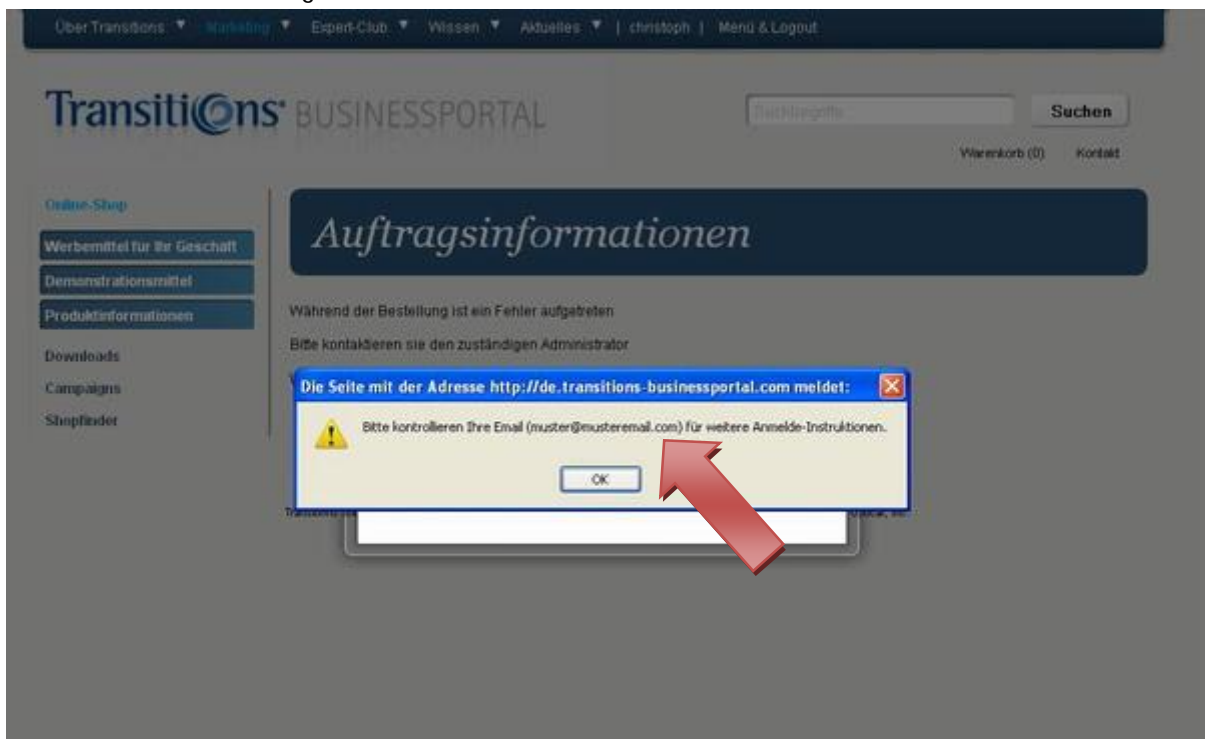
Über Transitions ▼ Marketing ▼ Expert-Club ▼ Wissen ▼ Aktuelles ▼ | christoph | Menü & Logout

Transitions BUSINESSPORTAL

Suchbegriffe

Suchen

Warenkorb (0) Kontakt

Online-Shop

Werbemittel für Ihr Geschäft

Demonstrationsmittel

Produktinformationen

Downloads

Campaigns

Shopfinder

Auftragsinformationen

Während der Bestellung ist ein Fehler aufgetreten

Bitte kontaktieren sie den zuständigen Administrator

Die Seite mit der Adresse http://de.transitions-businessportal.com meldet:

Bitte kontrollieren Ihre Email (muster@musteremail.com) für weitere Anmelde-Instruktionen.

OK

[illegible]